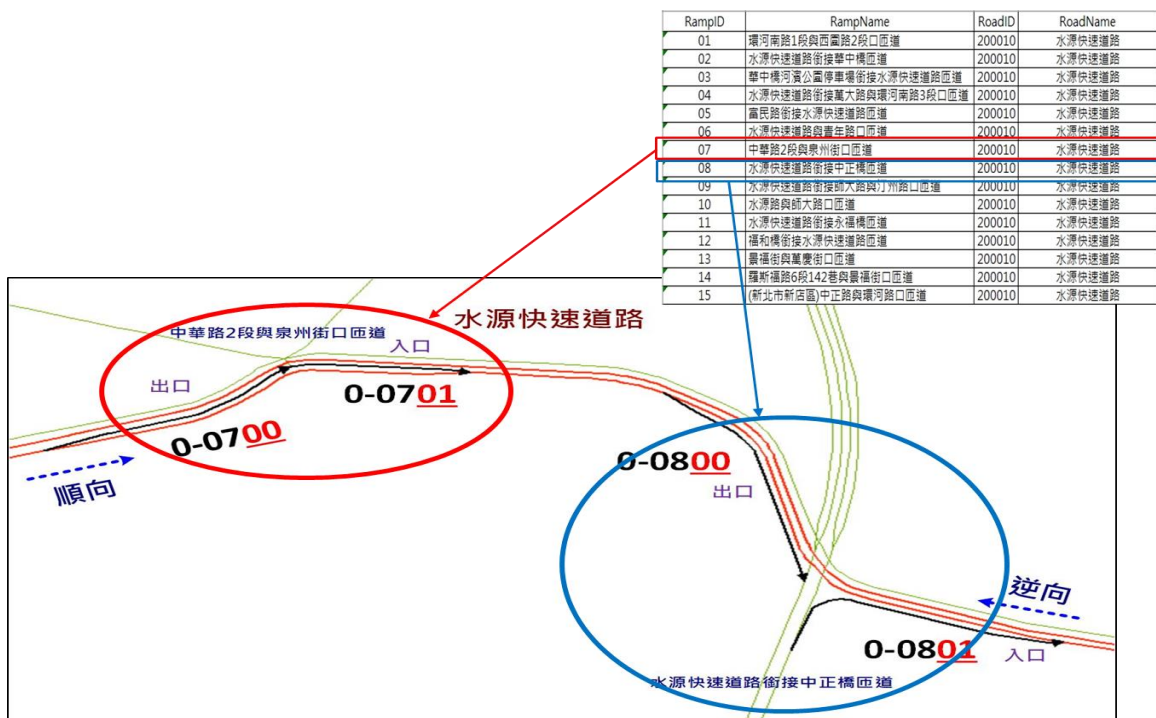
| RampID | RampName | RoadID | RoadName |
|---|---|---|---|
| 01 | 環河南路1段與西園路2段口匝道 | 200010 | 水源快速道路 |
| 02 | 水源快速道路銜接華中橋匝道 | 200010 | 水源快速道路 |
| 03 | 華中橋河濱公園停車場銜接水源快速道路匝道 | 200010 | 水源快速道路 |
| 04 | 水源快速道路銜接萬大路與環河南路3段口匝道 | 200010 | 水源快速道路 |
| 05 | 富民路銜接水源快速道路匝道 | 200010 | 水源快速道路 |
| 06 | 水源快速道路與青年路口匝道 | 200010 | 水源快速道路 |
| 07 | 中華路2段與泉州街口匝道 | 200010 | 水源快速道路 |
| 08 | 水源快速道路銜接中正橋匝道 | 200010 | 水源快速道路 |
| 09 | 水源快速道路銜接師大路與汀州路口匝道 | 200010 | 水源快速道路 |
| 10 | 水源路與師大路口匝道 | 200010 | 水源快速道路 |
| 11 | 水源快速道路銜接永福橋匝道 | 200010 | 水源快速道路 |
| 12 | 福和橋銜接水源快速道路匝道 | 200010 | 水源快速道路 |
| 13 | 景福街與萬慶街口匝道 | 200010 | 水源快速道路 |
| 14 | 羅斯福路6段142巷與景福街口匝道 | 200010 | 水源快速道路 |
| 15 | (新北市新店區)中正路與環河路口匝道 | 200010 | 水源快速道路 |

水源快速道路

中華路2段與泉州街口匝道

入口

出口

0-0701

0-0700

順向

0-0800

出口

逆向

0-0801

入口

水源快速道路銜接中正橋匝道